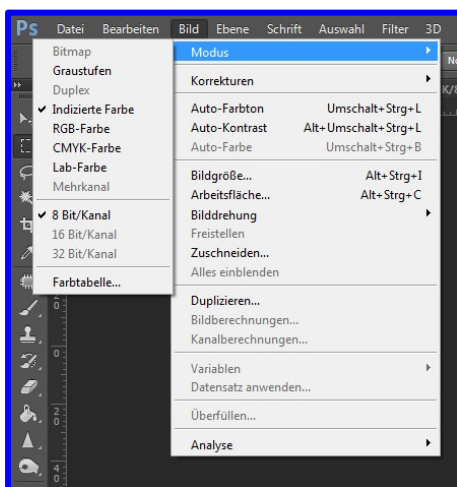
Ps Datei Bearbeiten Bild Ebene Schrift Auswahl Filter 3D

Bitmap
Graustufen
Duplex
✓ Indizierte Farbe
RGB-Farbe
CMYK-Farbe
Lab-Farbe
Mehrkanal
✓ 8 Bit/Kanal
16 Bit/Kanal
32 Bit/Kanal
Farbtabelle...

Modus
Korrekturen
Auto-Farbton Umschalt+Strg+L
Auto-Kontrast Alt+Umschalt+Strg+L
Auto-Farbe Umschalt+Strg+B
Bildgröße... Alt+Strg+I
Arbeitsfläche... Alt+Strg+C
Bilddrehung
Freistellen
Zuschneiden...
Alles einblenden
Duplizieren...
Bildberechnungen...
Kanalberechnungen...
Variablen
Datensatz anwenden...
Überfüllen...
Analyse